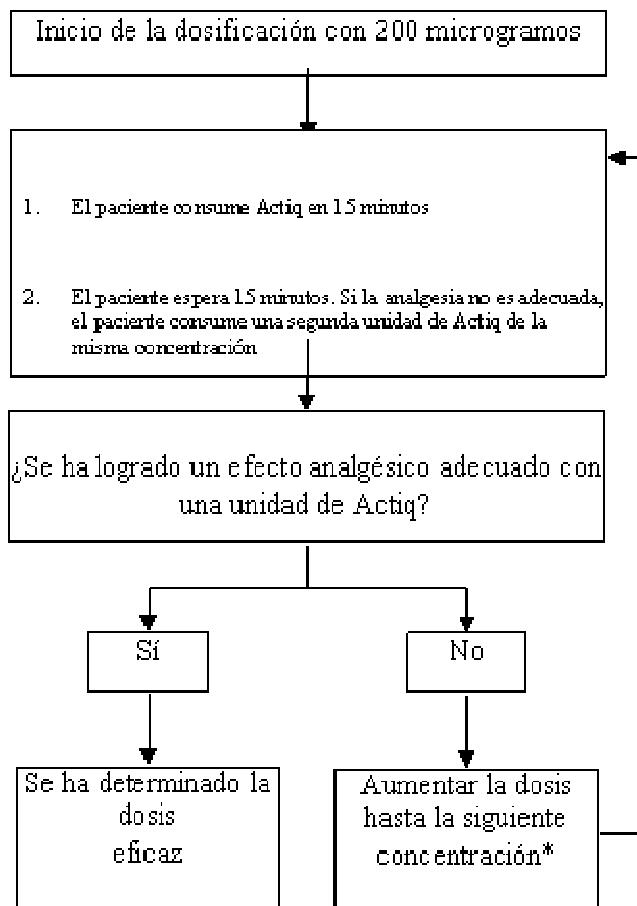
Inicio de la dosificación con 200 microgramos

1. El paciente consume Actiq en 15 minutos

2. El paciente espera 15 minutos. Si la analgesia no es adecuada, el paciente consume una segunda unidad de Actiq de la misma concentración

¿Se ha logrado un efecto analgésico adecuado con una unidad de Actiq?

Sí

No

Se ha determinado la dosis eficaz

Aumentar la dosis hasta la siguiente concentración*